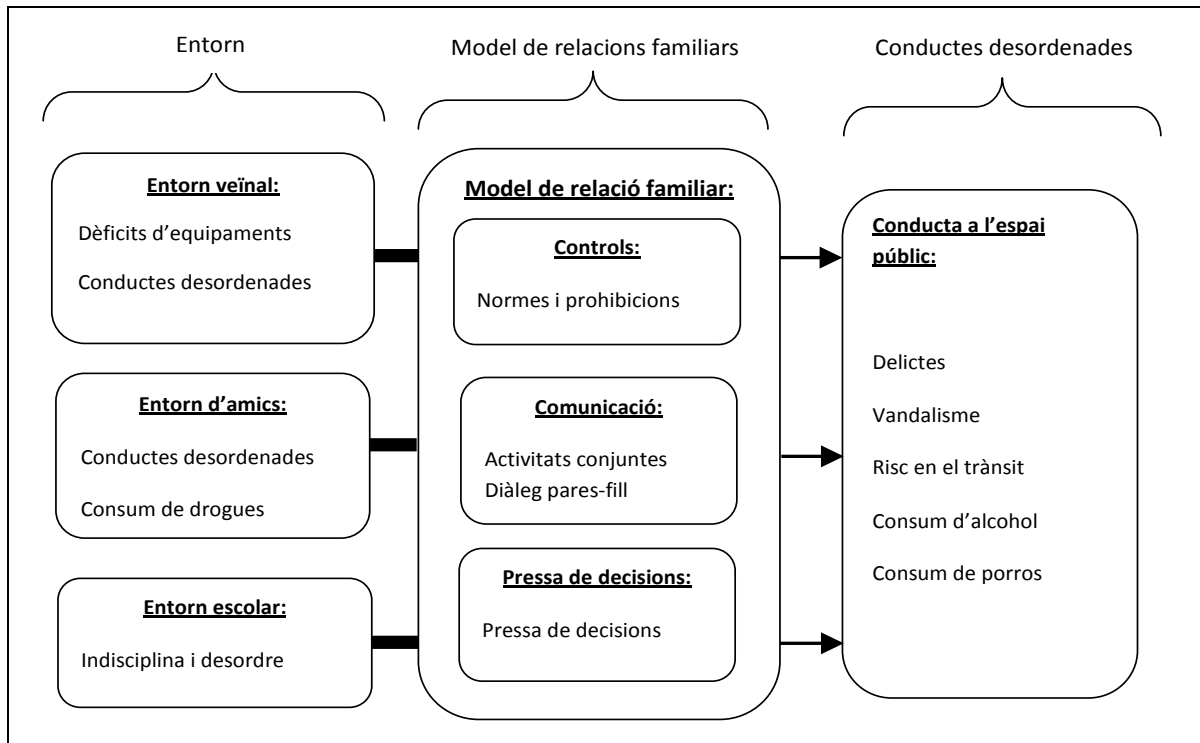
Entorn

Model de relacions familiars

Conductes desordenades

Entorn veïnal:

Dèficits d'equipaments

Conductes desordenades

Entorn d'amics:

Conductes desordenades

Consum de drogues

Entorn escolar:

Indisciplina i desordre

Model de relació familiar:

Controls:

Normes i prohibicions

Comunicació:

Activitats conjuntes
Diàleg pares-fill

Pressa de decisions:

Pressa de decisions

Conducta a l'espai públic:

Delictes

Vandalisme

Risc en el trànsit

Consum d'alcohol

Consum de porros